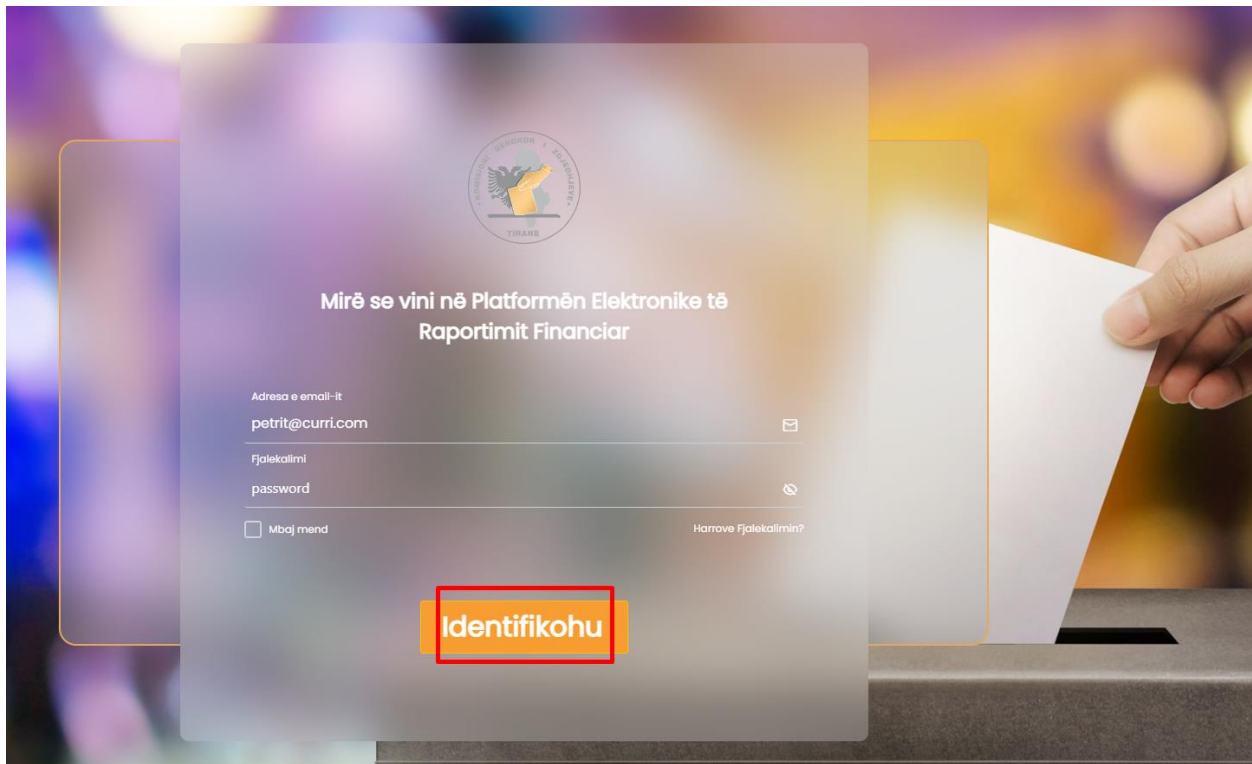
KOMISIONI QENDROR I ZGJEDHJEVE
TIRANË

Mirë se vini në Platformën Elektronike të Raportimit Financiar

Adresa e email-it
petrit@curri.com

Fjalekalimi
password

Mbaj mend

Harrove Fjalekalimin?

Identifikohu